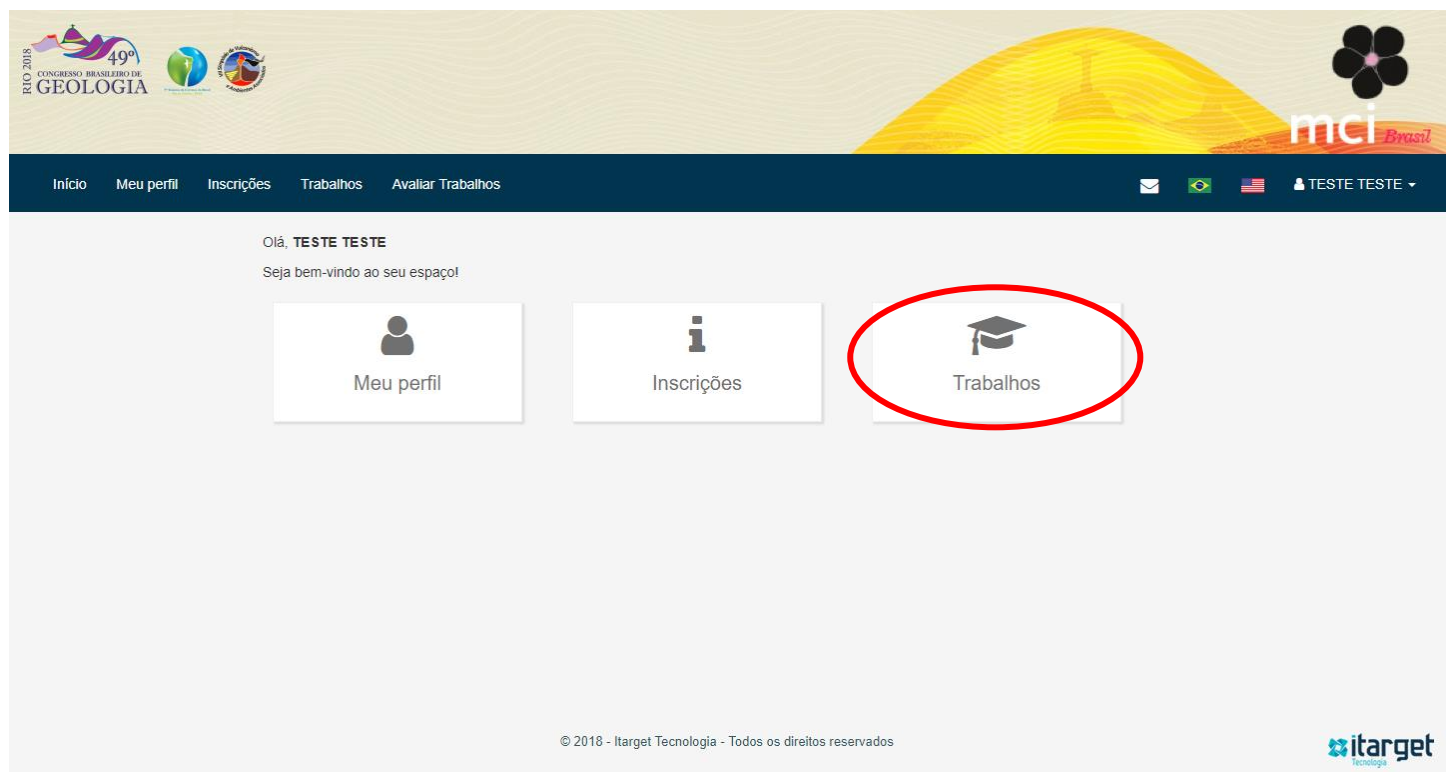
RIO 2018
49º
CONGRESSO BRASILEIRO DE
GEOLOGIA

mci Brasil

Início Meu perfil Inscrições Trabalhos Avaliar Trabalhos

TESTE TESTE

Olá, **TESTE TESTE**

Seja bem-vindo ao seu espaço!

Meu perfil

Inscrições

Trabalhos

© 2018 - Itarget Tecnologia - Todos os direitos reservados

itarget Tecnologia